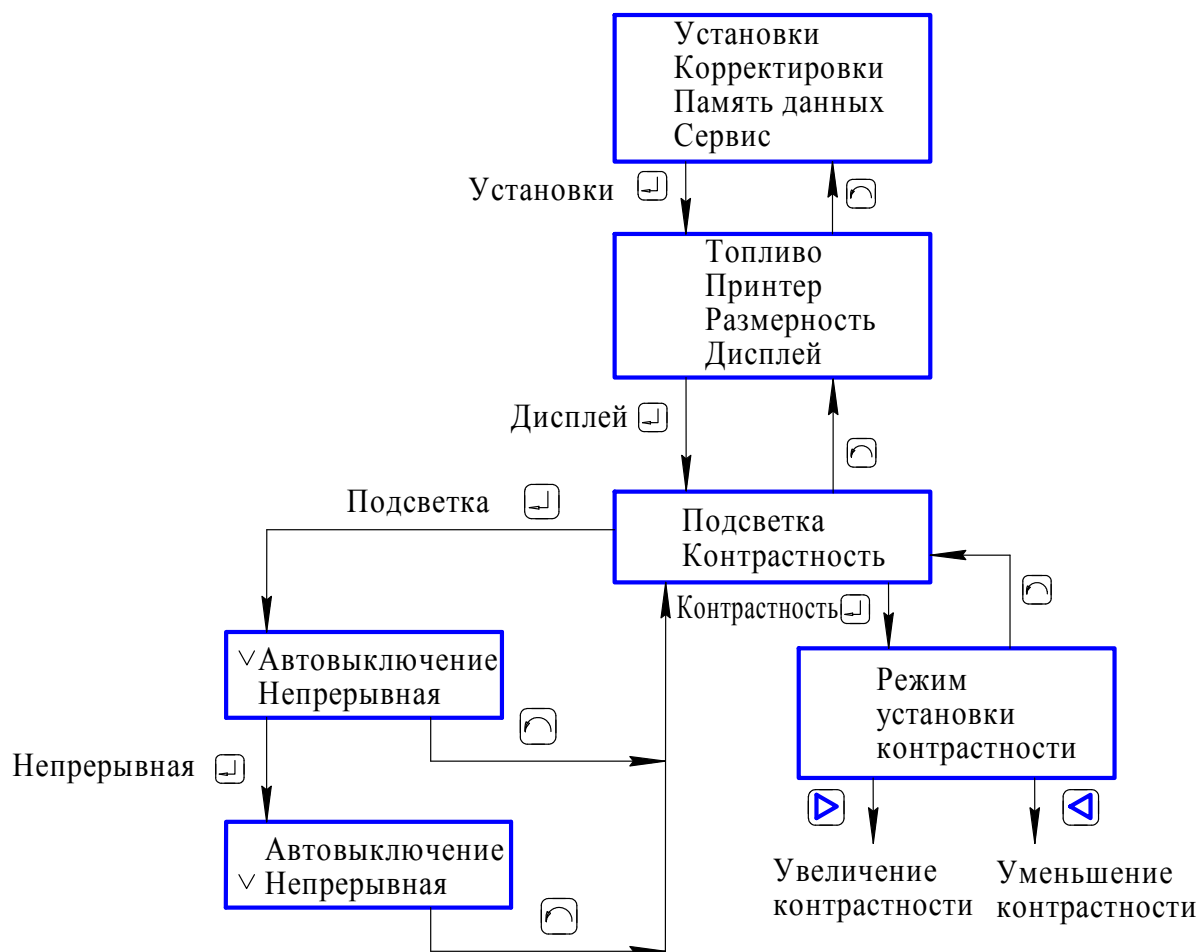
Установки
Корректировки
Память данных
Сервис

Установки

Топливо
Принтер
Размерность
Дисплей

Дисплей

Подсветка

Подсветка
Контрастность

Контрастность

∨Автовыключение
Непрерывная

Режим
установки
контрастности

Непрерывная

Автовыключение
∨ Непрерывная

Увеличение
контрастности

Уменьшение
контрастности